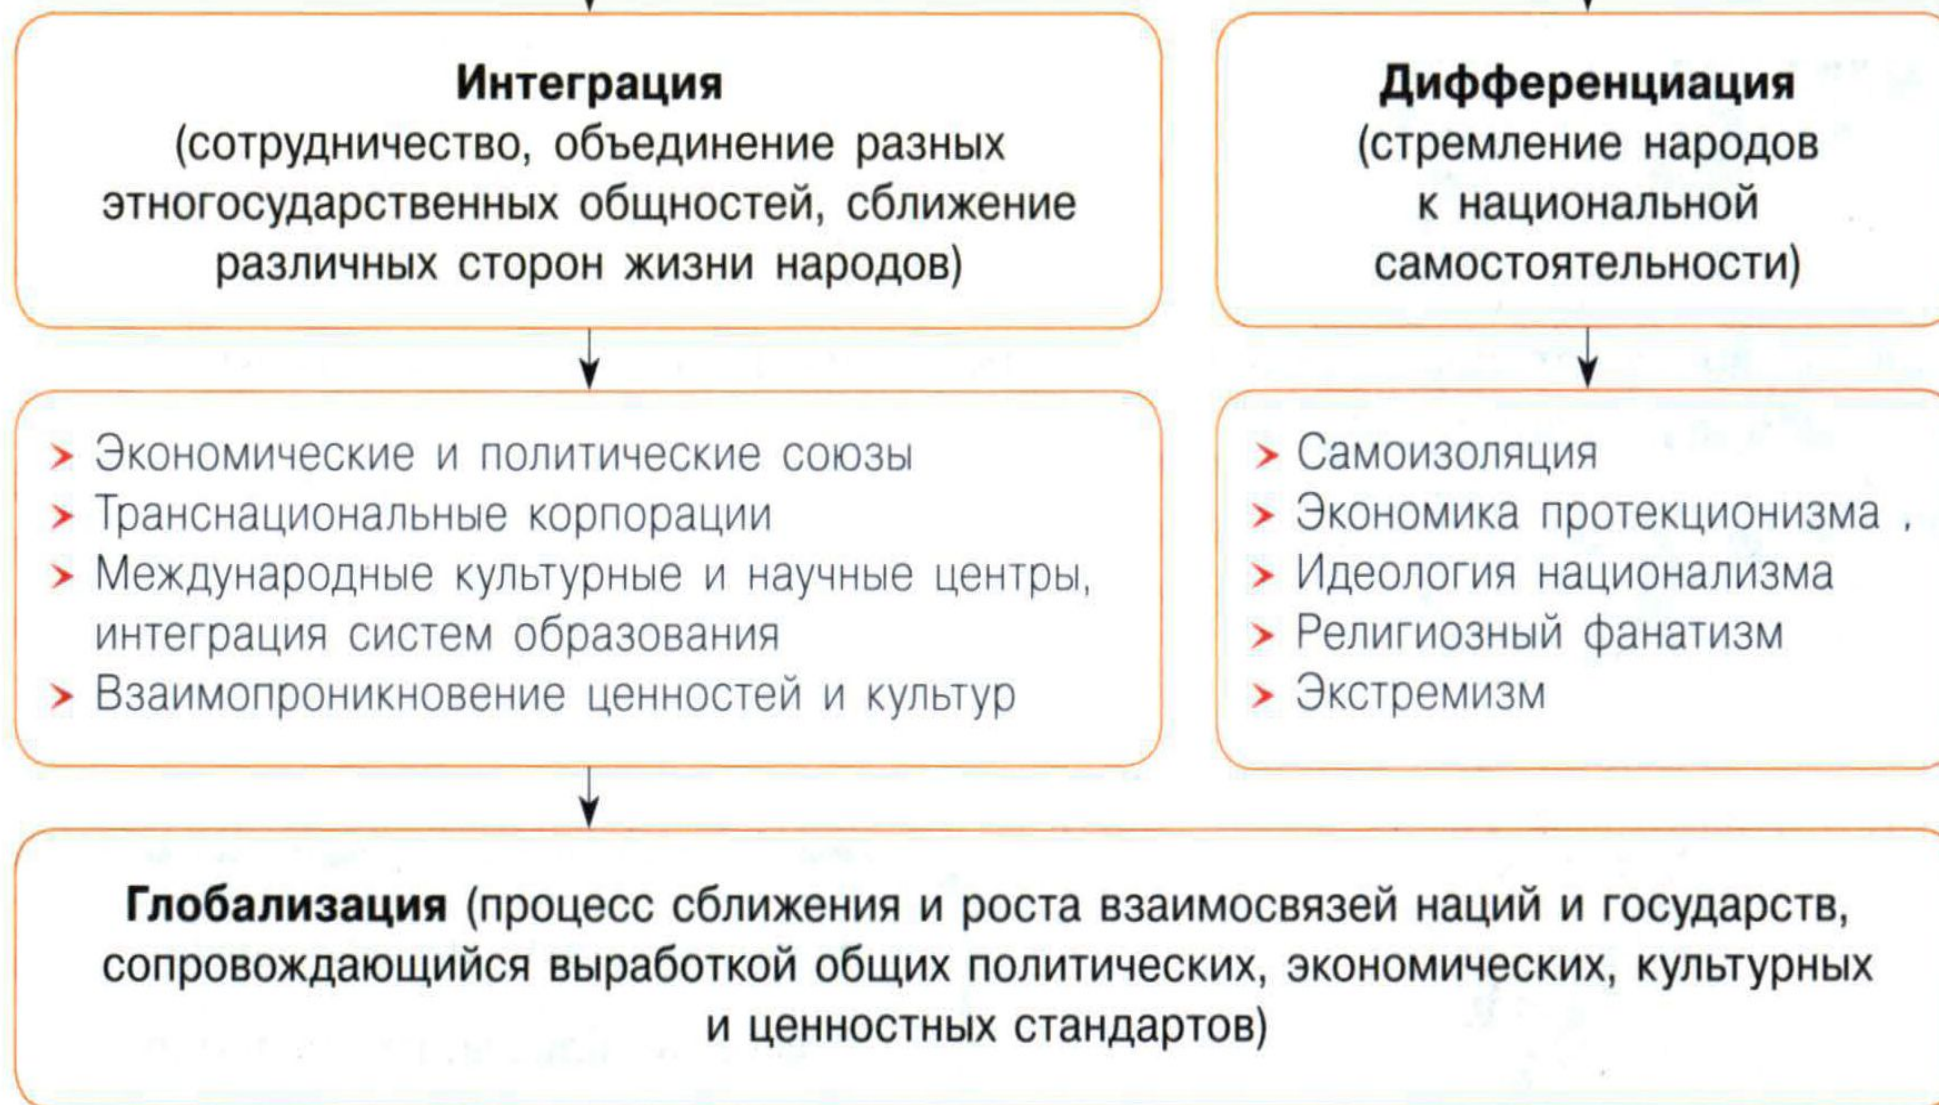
**Интеграция**
(сотрудничество, объединение разных этногосударственных общностей, сближение различных сторон жизни народов)

**Дифференциация**
(стремление народов к национальной самостоятельности)

› Экономические и политические союзы
› Транснациональные корпорации
› Международные культурные и научные центры, интеграция систем образования
› Взаимопроникновение ценностей и культур

› Самоизоляция
› Экономика протекционизма ,
› Идеология национализма
› Религиозный фанатизм
› Экстремизм

**Глобализация** (процесс сближения и роста взаимосвязей наций и государств, сопровождающийся выработкой общих политических, экономических, культурных и ценностных стандартов)